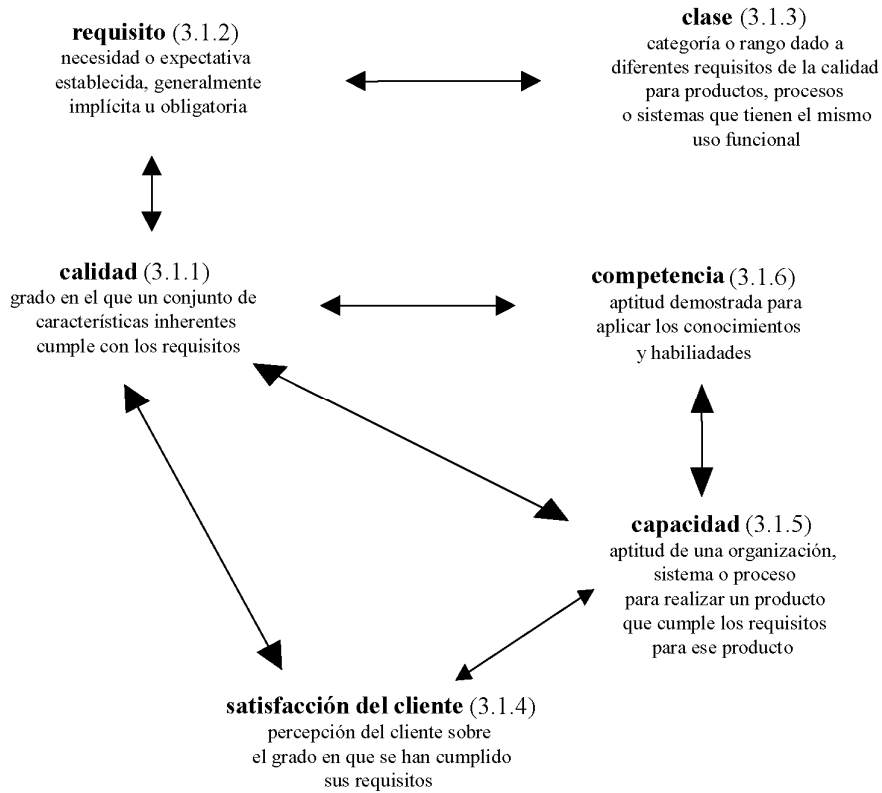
**requisito** (3.1.2)
necesidad o expectativa establecida, generalmente implícita u obligatoria

**clase** (3.1.3)
categoría o rango dado a diferentes requisitos de la calidad para productos, procesos o sistemas que tienen el mismo uso funcional

**calidad** (3.1.1)
grado en el que un conjunto de características inherentes cumple con los requisitos

**competencia** (3.1.6)
aptitud demostrada para aplicar los conocimientos y habiliadades

**capacidad** (3.1.5)
aptitud de una organización, sistema o proceso para realizar un producto que cumple los requisitos para ese producto

**satisfacción del cliente** (3.1.4)
percepción del cliente sobre el grado en que se han cumplido sus requisitos